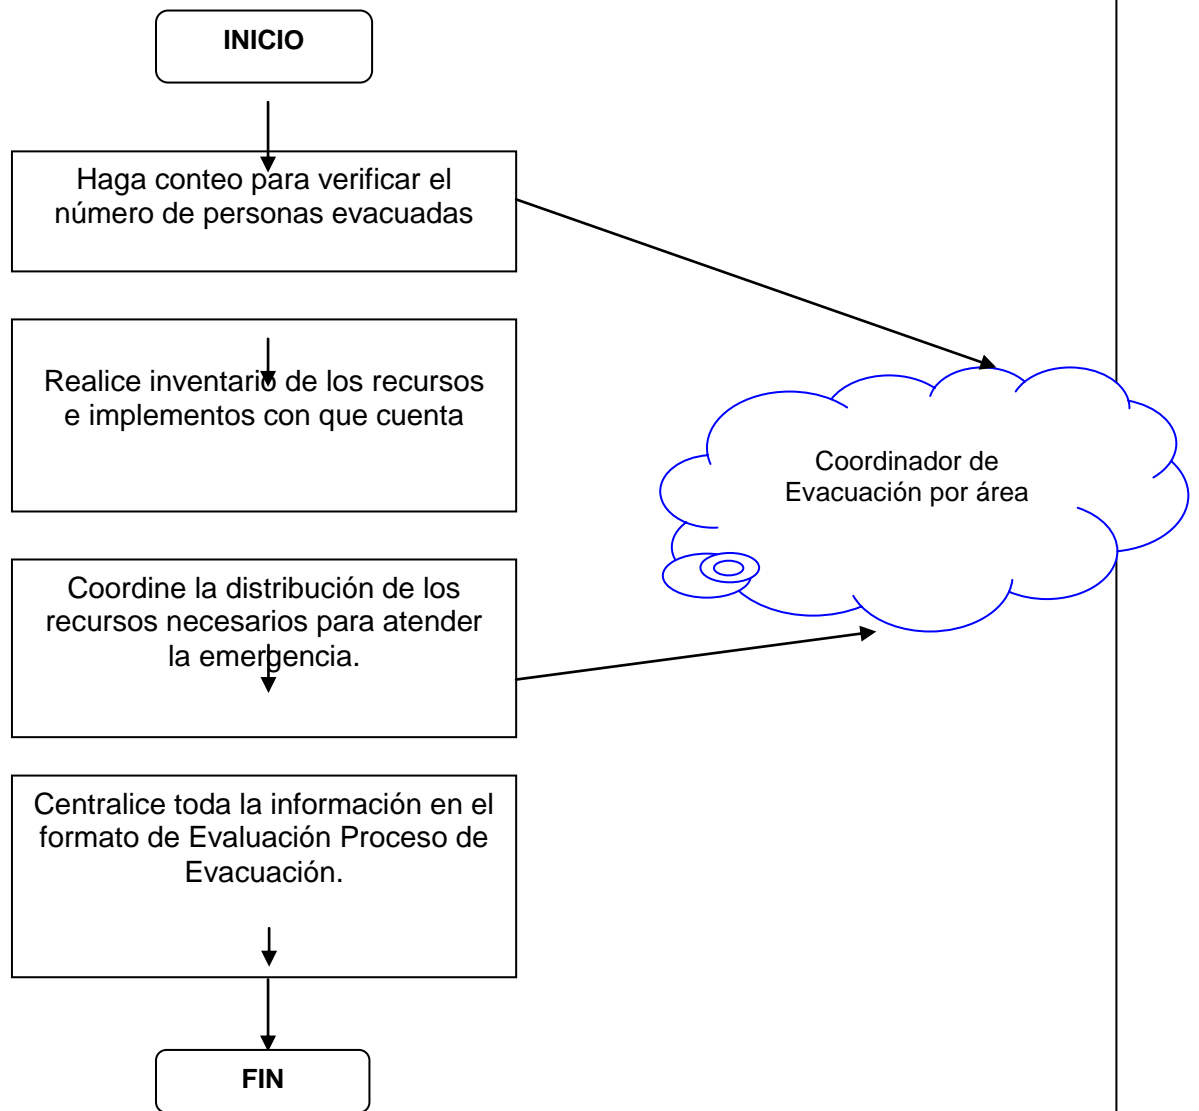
INICIO

Haga conteo para verificar el número de personas evacuadas

Realice inventario de los recursos e implementos con que cuenta

Coordine la distribución de los recursos necesarios para atender la emergencia.

Centralice toda la información en el formato de Evaluación Proceso de Evacuación.

FIN

Coordinador de Evacuación por área